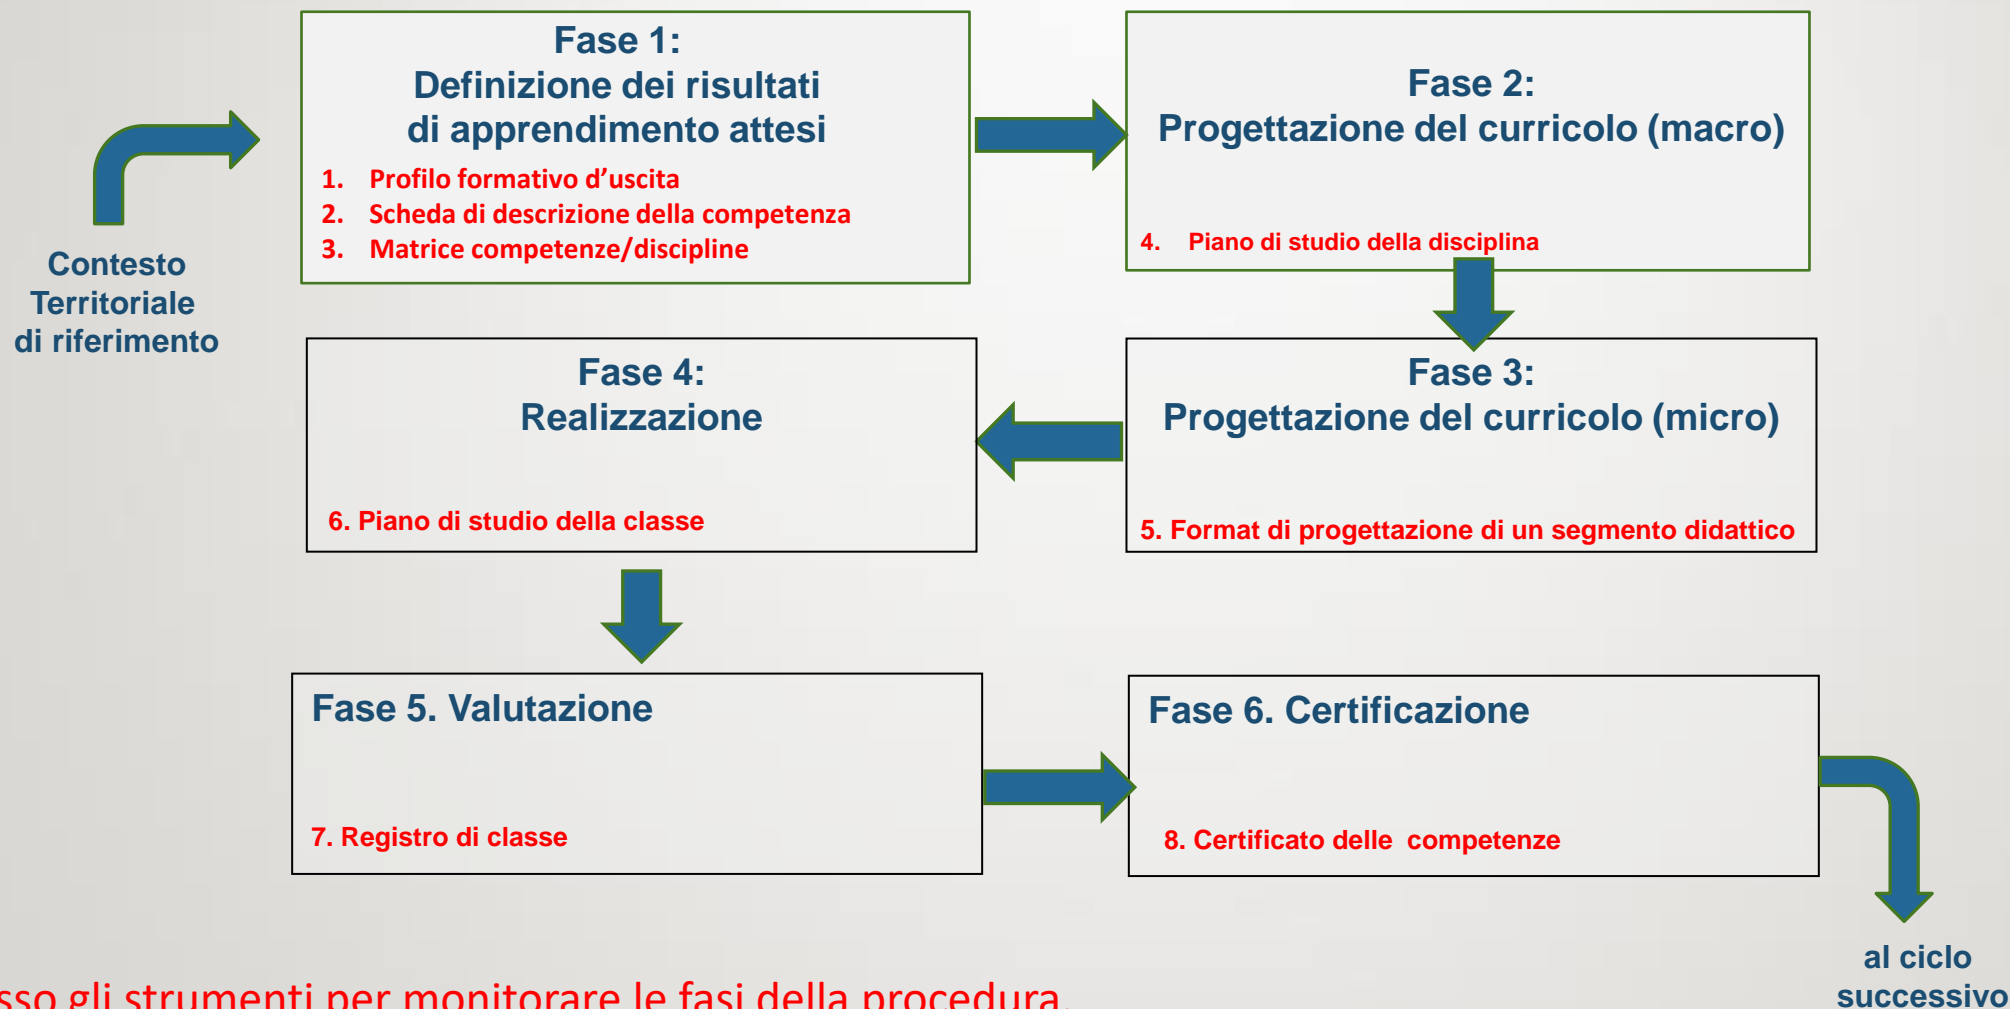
Contesto Territoriale di riferimento

Fase 1:
Definizione dei risultati di apprendimento attesi

1. Profilo formativo d’uscita
2. Scheda di descrizione della competenza
3. Matrice competenze/discipline

Fase 2:
Progettazione del curricolo (macro)

4. Piano di studio della disciplina

Fase 4:
Realizzazione

6. Piano di studio della classe

Fase 3:
Progettazione del curricolo (micro)

5. Format di progettazione di un segmento didattico

Fase 5. Valutazione

7. Registro di classe

Fase 6. Certificazione

8. Certificato delle competenze

al ciclo successivo

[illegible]sso gli strumenti per monitorare le fasi della procedura.